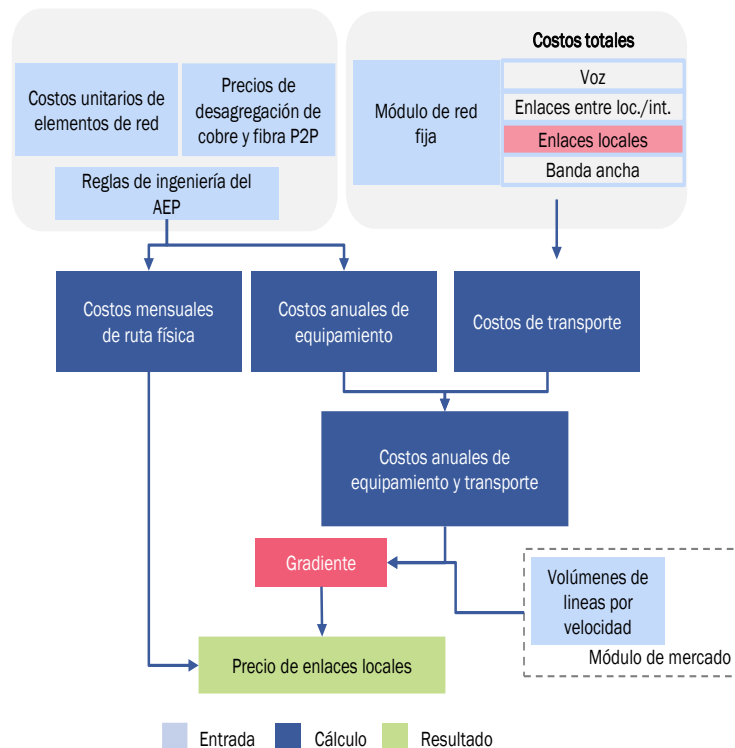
Costos unitarios de elementos de red

Precios de desagregación de cobre y fibra P2P

Reglas de ingeniería del AEP

Costos totales

Módulo de red fija

Voz

Enlaces entre loc./int.

Enlaces locales

Banda ancha

Costos mensuales de ruta física

Costos anuales de equipamiento

Costos de transporte

Costos anuales de equipamiento y transporte

Gradiente

Volúmenes de lineas por velocidad

Módulo de mercado

Precio de enlaces locales

Entrada

Cálculo

Resultado